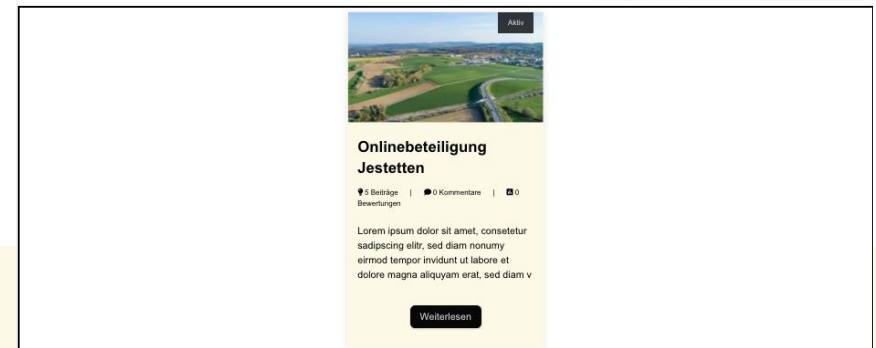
Aktiv

Onlinebeteiligung Jestetten

5 Beiträge | 0 Kommentare | 0 Bewertungen

Lorem ipsum dolor sit amet, consetetur sadipscing elitr, sed diam nonumy eirmod tempor invidunt ut labore et dolore magna aliquyam erat, sed diam v

Weiterlesen